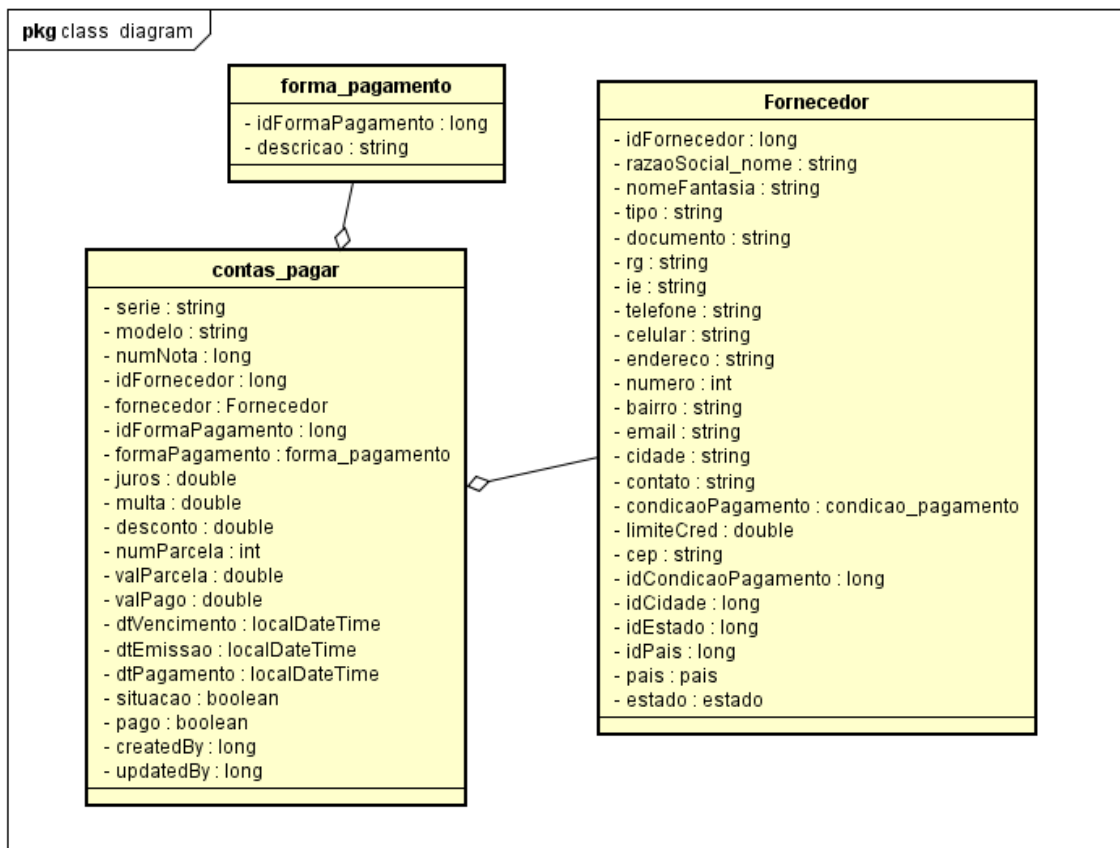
pkg class diagram

forma_pagamento

- idFormaPagamento : long
- descricao : string

contas_pagar

- serie : string
- modelo : string
- numNota : long
- idFornecedor : long
- fornecedor : Fornecedor
- idFormaPagamento : long
- formaPagamento : forma_pagamento
- juros : double
- multa : double
- desconto : double
- numParcela : int
- valParcela : double
- valPago : double
- dtVencimento : localDateTime
- dtEmissao : localDateTime
- dtPagamento : localDateTime
- situacao : boolean
- pago : boolean
- createdBy : long
- updatedBy : long

Fornecedor

- idFornecedor : long
- razaoSocial_nome : string
- nomeFantasia : string
- tipo : string
- documento : string
- rg : string
- ie : string
- telefone : string
- celular : string
- endereco : string
- numero : int
- bairro : string
- email : string
- cidade : string
- contato : string
- condicaoPagamento : condicao_pagamento
- limiteCred : double
- cep : string
- idCondicaoPagamento : long
- idCidade : long
- idEstado : long
- idPais : long
- pais : pais
- estado : estado